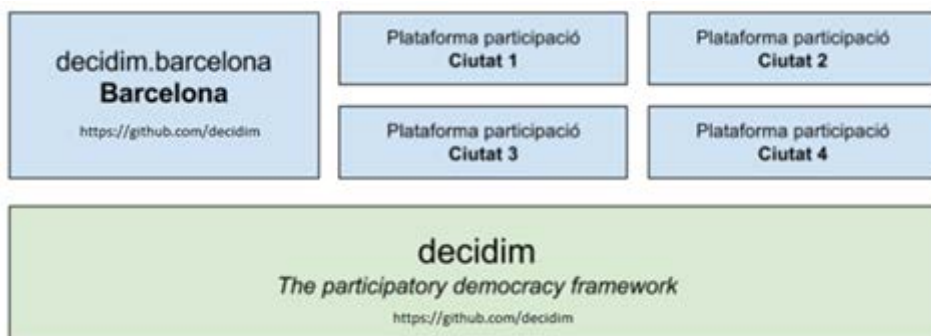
decidim.barcelona
**Barcelona**
https://github.com/decidim

Plataforma participació
**Ciutat 1**

Plataforma participació
**Ciutat 2**

Plataforma participació
**Ciutat 3**

Plataforma participació
**Ciutat 4**

decidim
*The participatory democracy framework*
https://github.com/decidim